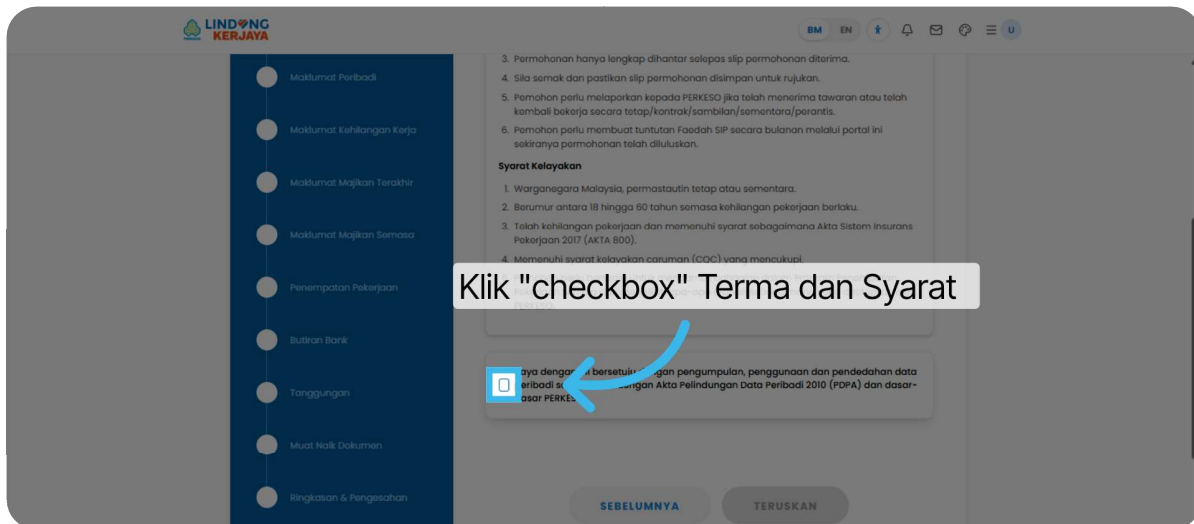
LINDUNG KERJAYA

BM EN U

Maklumat Peribadi

Maklumat Kehilangan Kerja

Maklumat Majikan Terakhir

Maklumat Majikan Semasa

Penempatan Pekerjaan

Butiran Bank

Tanggungan

Muat Naik Dokumen

Ringkasan & Pengesahan

3. Permohonan hanya lengkap dihantar selepas slip permohonan diterima.
4. Sila semak dan pastikan slip permohonan disimpan untuk rujukan.
5. Pemohon perlu melaporkan kepada PERKESO jika telah menerima tawaran atau telah kembali bekerja secara tetap/kontrak/sambilan/sementara/perantis.
6. Pemohon perlu membuat tuntutan Faedah SIP secara bulanan melalui portal ini sekiranya permohonan telah diluluskan.

Syarat Kelayakan

1. Warganegara Malaysia, permastautin tetap atau sementara.
2. Berumur antara 18 hingga 60 tahun semasa kehilangan pekerjaan berlaku.
3. Telah kehilangan pekerjaan dan memenuhi syarat sebagaimana Akta Sistem Insurans Pekerjaan 2017 (AKTA 800).
4. Memenuhi syarat kelayakan caruman (COC) yang mencukupi.

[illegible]

Klik "checkbox" Terma dan Syarat

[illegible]aya dengan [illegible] bersetuju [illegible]gan pengumpulan, penggunaan dan pendedahan data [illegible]eribadi s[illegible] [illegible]ngan Akta Pelindungan Data Peribadi 2010 (PDPA) dan dasar-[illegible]asar PERKES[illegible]

SEBELUMNYA

TERUSKAN